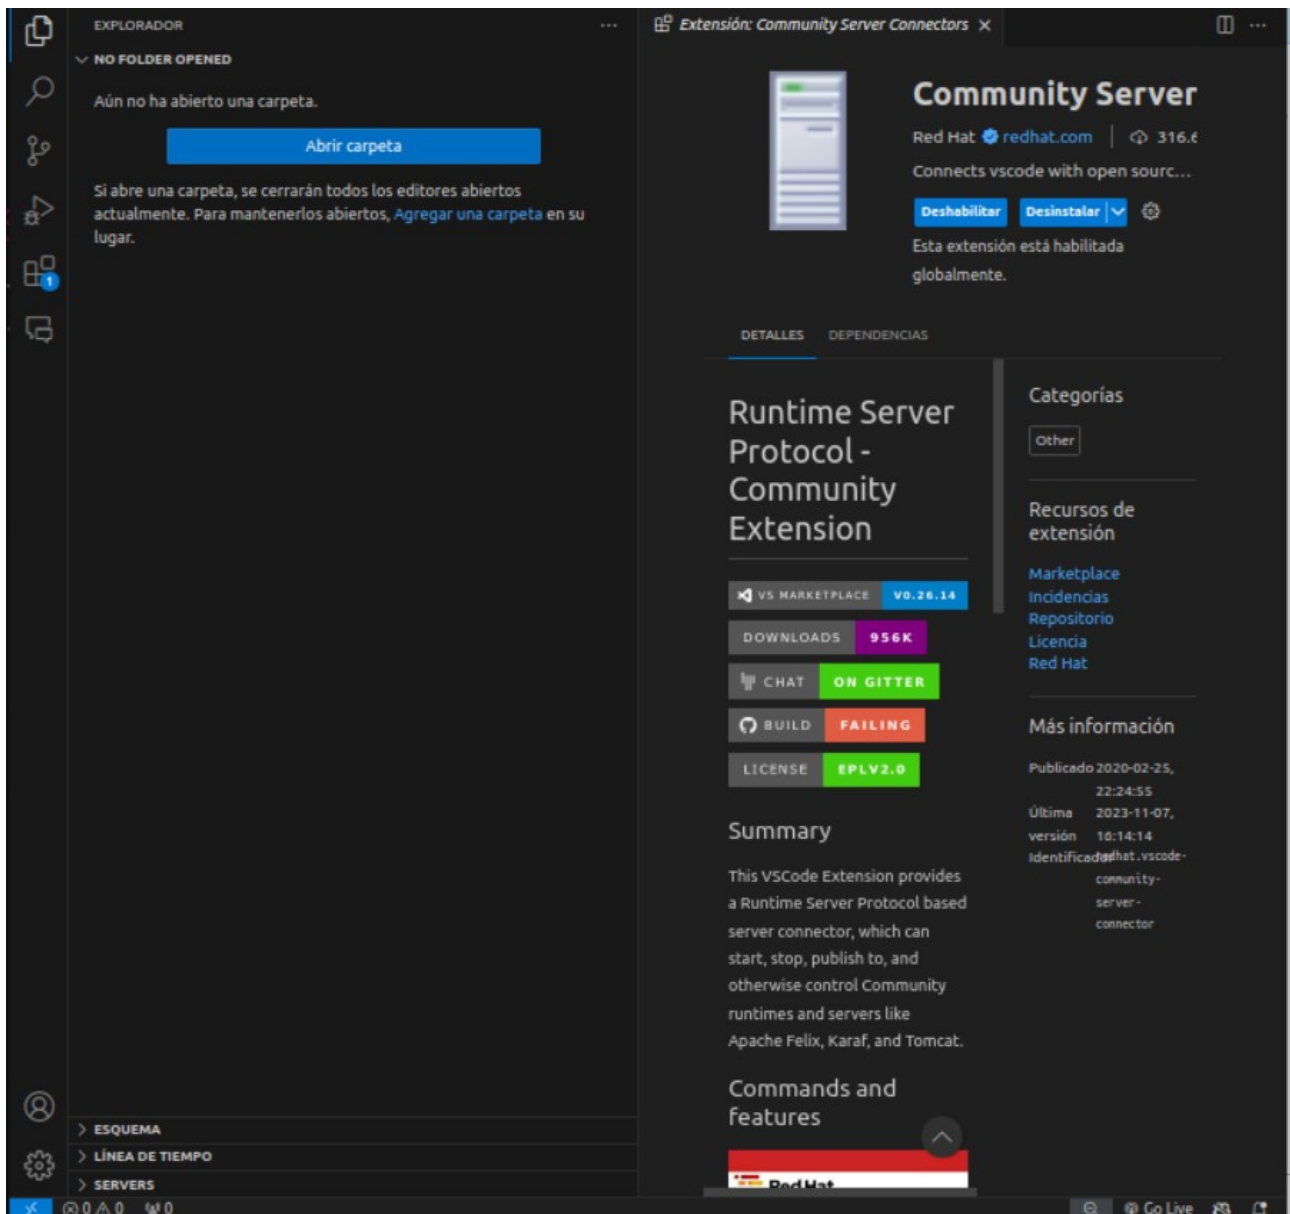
EXPLORADOR ...

NO FOLDER OPENED

Aún no ha abierto una carpeta.

Abrir carpeta

Si abre una carpeta, se cerrarán todos los editores abiertos actualmente. Para mantenerlos abiertos, Agregar una carpeta en su lugar.

Extensión: Community Server Connectors ×

Community Server

Red Hat redhat.com | 316.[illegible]

Connects vscode with open sourc...

Deshabilitar Desinstalar

Esta extensión está habilitada globalmente.

DETALLES DEPENDENCIAS

Runtime Server Protocol - Community Extension

| VS MARKETPLACE | V0.26.14 |
|---|---|
| DOWNLOADS | 956K |
| CHAT | ON GITTER |
| BUILD | FAILING |
| LICENSE | EPLV2.0 |

Summary

This VSCode Extension provides a Runtime Server Protocol based server connector, which can start, stop, publish to, and otherwise control Community runtimes and servers like Apache Felix, Karaf, and Tomcat.

Commands and features

Categorías

Other

Recursos de extensión

Marketplace
Incidencias
Repositorio
Licencia
Red Hat

Más información

Publicado 2020-02-25, 22:24:55
Última versión 2023-11-07, 10:14:14
Identificador redhat.vscode-community-server-connector

ESQUEMA
LÍNEA DE TIEMPO
SERVERS

⊗ 0 ⚠ 0 ⑂ 0
Go Live